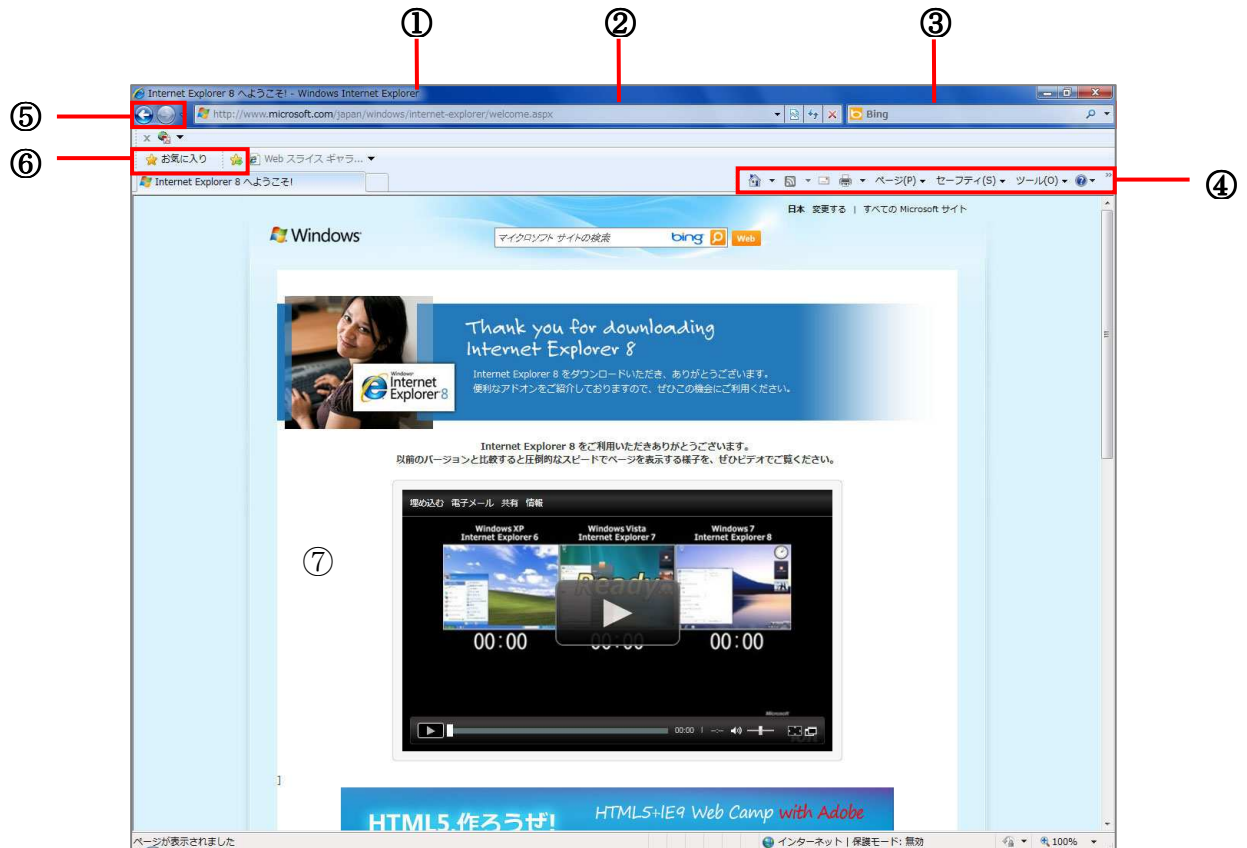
①
②
③
⑤
⑥
④

Internet Explorer 8 へようこそ! - Windows Internet Explorer

http://www.microsoft.com/japan/windows/internet-explorer/welcome.aspx

Bing

お気に入り

Web スライス ギャラ...

Internet Explorer 8 へようこそ!

ページ(P) セーフティ(S) ツール(O)

日本 変更する | すべての Microsoft サイト

Windows

マイクロソフト サイトの検索

bing

Web

Thank you for downloading Internet Explorer 8

Internet Explorer 8 をダウンロードいただき、ありがとうございます。
便利なアドオンをご紹介しておりますので、ぜひこの機会にご利用ください。

Windows Internet Explorer 8

Internet Explorer 8 をご利用いただきありがとうございます。
以前のバージョンと比較すると圧倒的なスピードでページを表示する様子を、ぜひビデオでご覧ください。

埋め込む 電子メール 共有 情報

Windows XP Internet Explorer 6

Windows Vista Internet Explorer 7

Windows 7 Internet Explorer 8

⑦

Ready

00:00

00:00

00:00

00:00

HTML5 作ろうぜ!

HTML5+IE9 Web Camp with Adobe

ページが表示されました

インターネット | 保護モード: 無効

100%